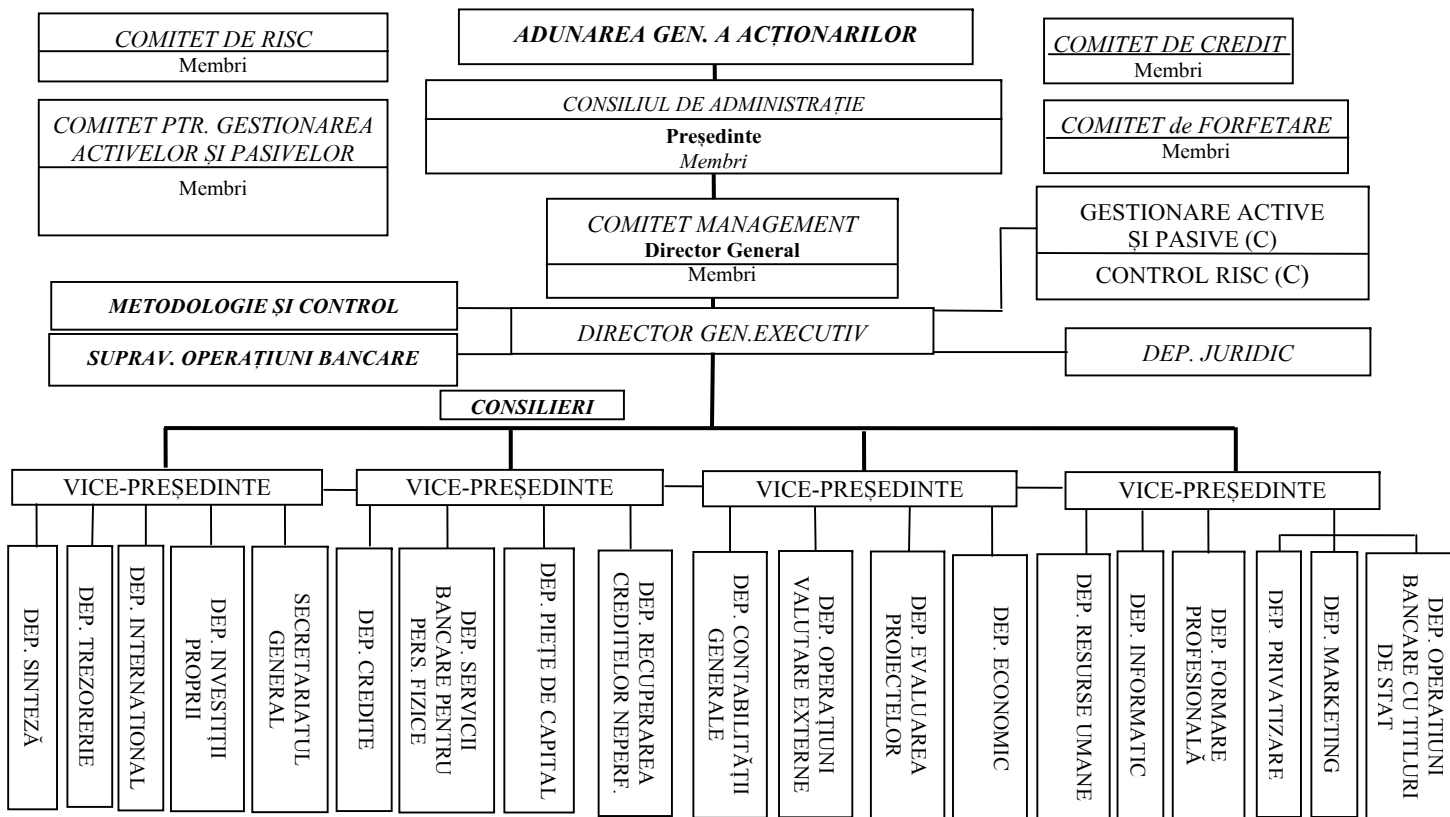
COMITET DE RISC
Membri

COMITET PTR. GESTIONAREA ACTIVELOR ȘI PASIVELOR
Membri

ADUNAREA GEN. A ACȚIONARILOR

CONSILIUL DE ADMINISTRAȚIE
Președinte
Membri

COMITET DE CREDIT
Membri

COMITET de FORFETARE
Membri

COMITET MANAGEMENT
Director General
Membri

GESTIONARE ACTIVE ȘI PASIVE (C)
CONTROL RISC (C)

METODOLOGIE ȘI CONTROL

SUPRAV. OPERAȚIUNI BANCARE

DIRECTOR GEN.EXECUTIV

DEP. JURIDIC

CONSILIERI

VICE-PREȘEDINTE

VICE-PREȘEDINTE

VICE-PREȘEDINTE

VICE-PREȘEDINTE

DEP. SINTEZĂ

DEP. TREZORERIE

DEP. INTERNATIONAL

DEP. INVESTIȚII PROPRII

SECRETARIATUL GENERAL

DEP. CREDITE

DEP. SERVICII BANCARE PENTRU PERS. FIZICE

DEP. PIEȚE DE CAPITAL

DEP. RECUPERAREA CREDITELOR NEPERF.

DEP. CONTABILITĂȚII GENERALE

DEP. OPERAȚIUNI VALUTARE EXTERNE

DEP. EVALUAREA PROIECTELOR

DEP. ECONOMIC

DEP. RESURSE UMANE

DEP. INFORMATIC

DEP. FORMARE PROFESIONALĂ

DEP. PRIVATIZARE

DEP. MARKETING

DEP. OPERAȚIUNI BANCARE CU TITLURI DE STAT